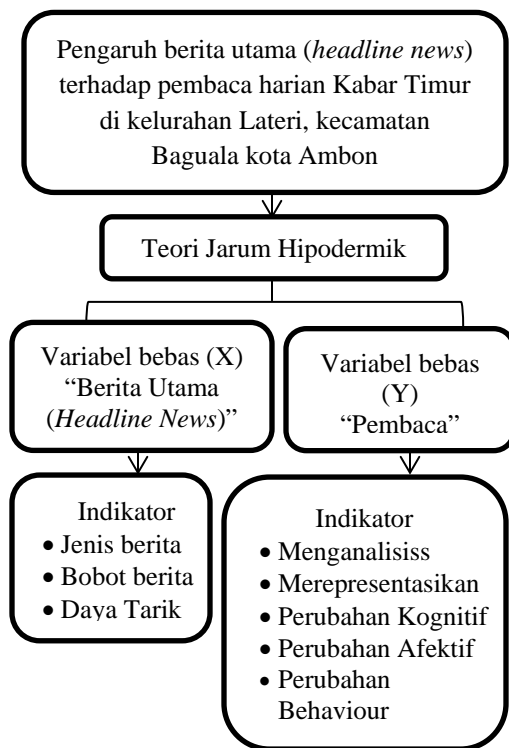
Pengaruh berita utama (*headline news*) terhadap pembaca harian Kabar Timur di kelurahan Lateri, kecamatan Baguala kota Ambon

Teori Jarum Hipodermik

Variabel bebas (X) "Berita Utama (*Headline News*)"

Indikator
- Jenis berita
- Bobot berita
- Daya Tarik

Variabel bebas (Y) "Pembaca"

Indikator
- Menganalisiss
- Merepresentasikan
- Perubahan Kognitif
- Perubahan Afektif
- Perubahan Behaviour